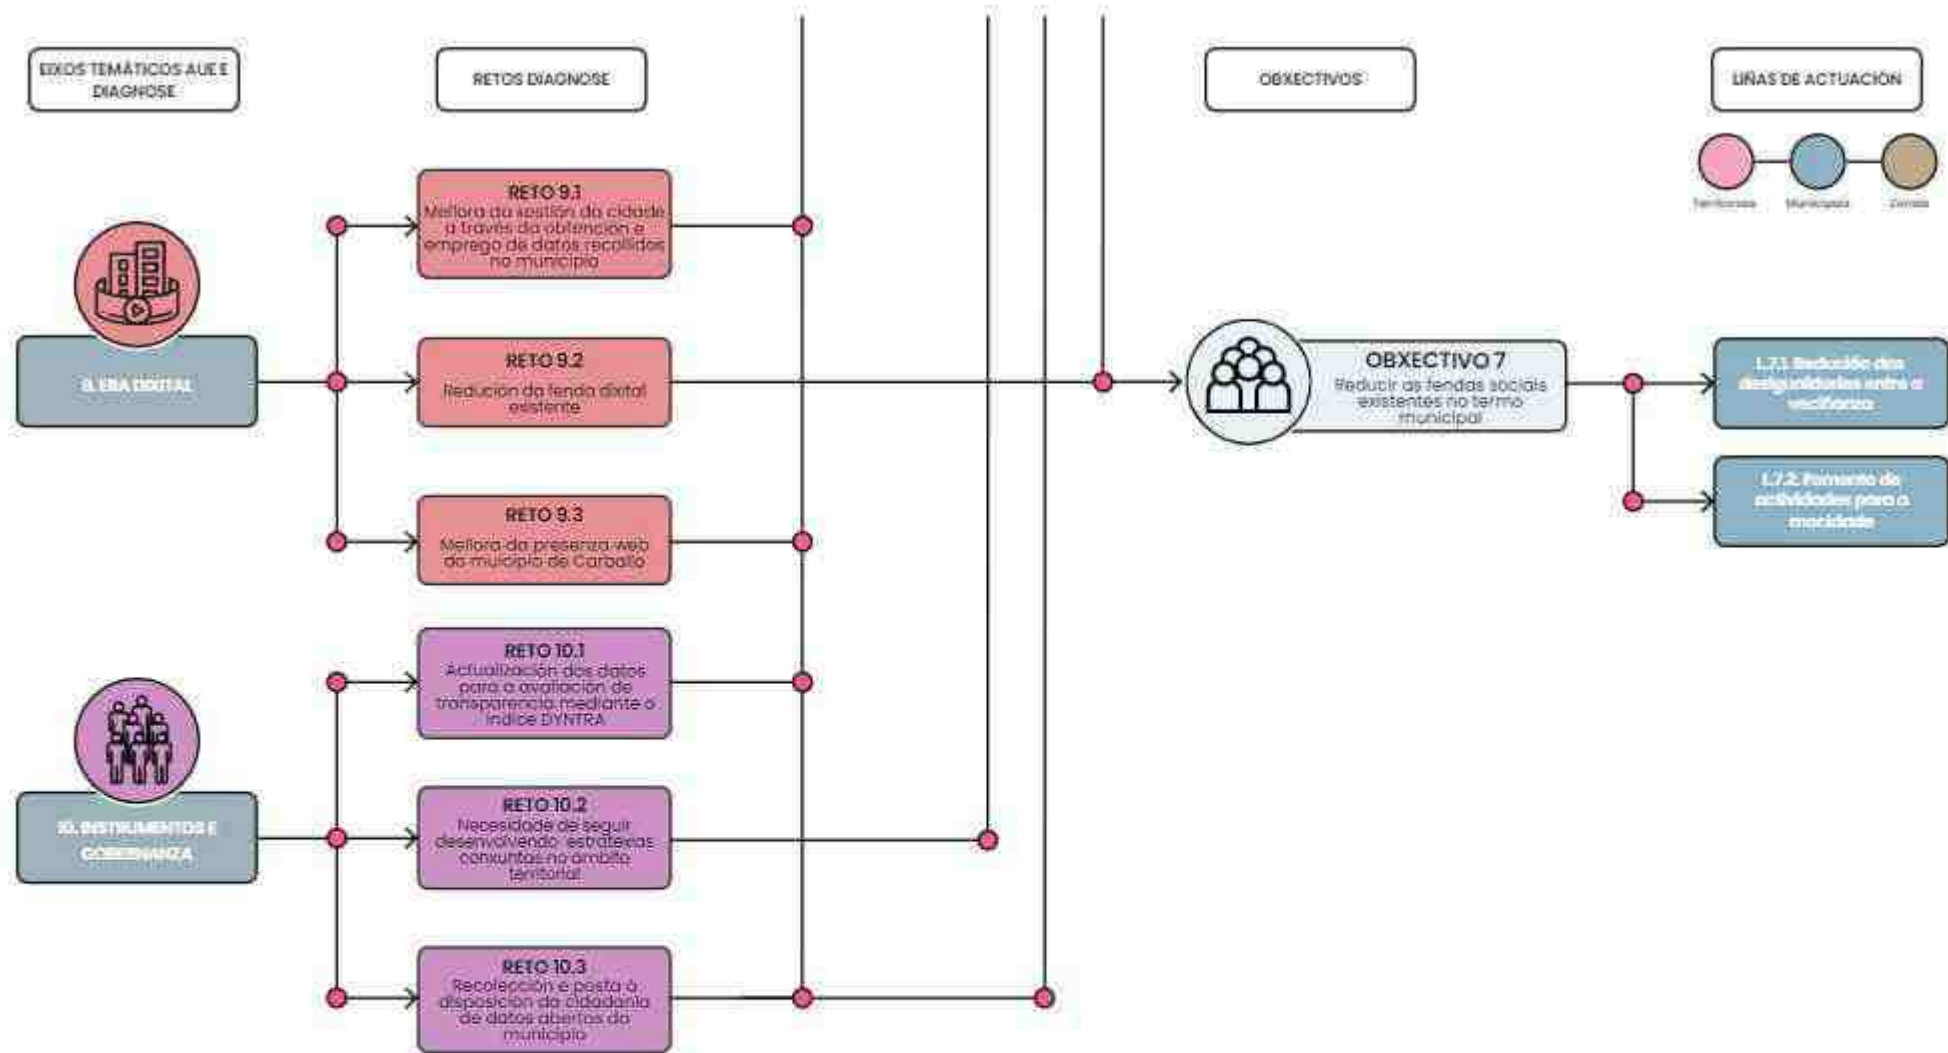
EIXOS TEMÁTICOS AUE E DIAGNOSE

RETOS DIAGNOSE

OBXECTIVOS

LIÑAS DE ACTUACIÓN

Territorial

Municipal

Zonal

9. ERA DIXITAL

RETO 9.1
Mellora da xestión da cidade a través da obtención e emprego de datos recollidos no municipio

RETO 9.2
Redución da fenda dixital existente

RETO 9.3
Mellora da presenza web do municipio de Carballo

10. INSTRUMENTOS E GOBERNANZA

RETO 10.1
Actualización dos datos para a avaliación de transparencia mediante o índice DYNTRA

RETO 10.2
Necesidade de seguir desenvolvendo estratexias conxuntas no ámbito territorial

RETO 10.3
Recolección e posta á disposición da cidadanía de datos abertos do municipio

OBXECTIVO 7
Reducir as fendas sociais existentes no termo municipal

L.7.1. Redución das desigualdades entre a veciñanza

L.7.2. Fomento de actividades para a mocidade